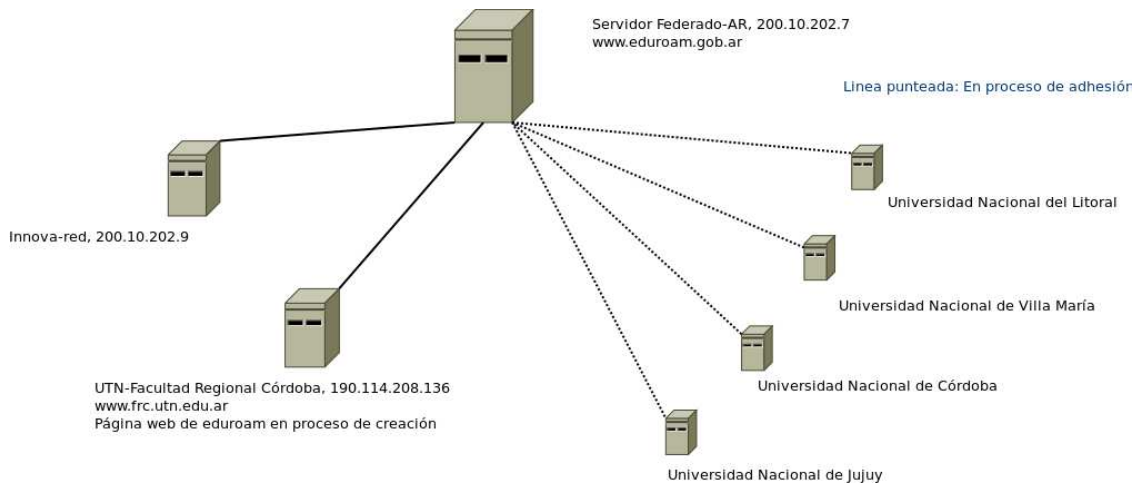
Servidor Federado-AR, 200.10.202.7
www.eduroam.gob.ar

Linea punteada: En proceso de adhesiór

Innova-red, 200.10.202.9

Universidad Nacional del Litoral

Universidad Nacional de Villa María

Universidad Nacional de Córdoba

UTN-Facultad Regional Córdoba, 190.114.208.136
www.frc.utn.edu.ar
Página web de eduroam en proceso de creación

Universidad Nacional de Jujuy